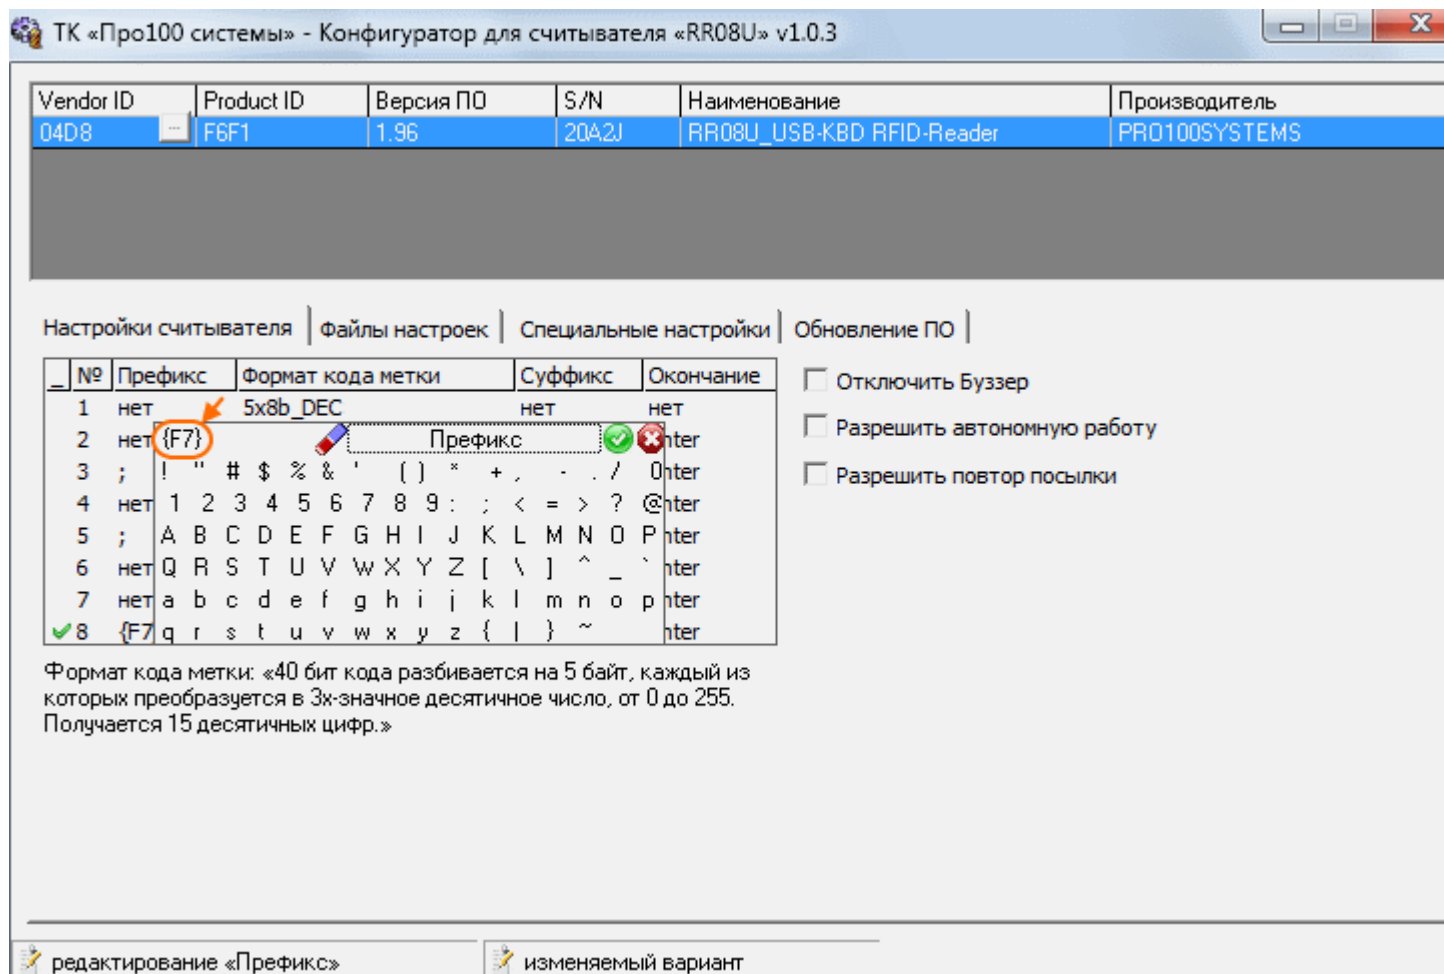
ТК «Про100 системы» - Конфигуратор для считывателя «RR08U» v1.0.3

| Vendor ID | Product ID | Версия ПО | S/N | Наименование | Производитель |
|---|---|---|---|---|---|
| 04D8 | F6F1 | 1.96 | 20A2J | RR08U_USB-KBD RFID-Reader | PRO100SYSTEMS |

Настройки считывателя | Файлы настроек | Специальные настройки | Обновление ПО

| _ | № | Префикс | Формат кода метки | Суффикс | Окончание |
|---|---|---|---|---|---|
| | 1 | нет | 5x8b_DEC | нет | нет |
| | 2 | нет | | | Enter |
| | 3 | ; | | | Enter |
| | 4 | нет | | | Enter |
| | 5 | ; | | | Enter |
| | 6 | нет | | | Enter |
| | 7 | нет | | | Enter |
| ✓ | 8 | {F7 | | | Enter |

{F7} Префикс

! " # $ % & ' ( ) * + , - . /
0 1 2 3 4 5 6 7 8 9 : ; < = > ?
@ A B C D E F G H I J K L M N O
P Q R S T U V W X Y Z [ \ ] ^ _
` a b c d e f g h i j k l m n o
p q r s t u v w x y z { | } ~

Отключить Буззер
Разрешить автономную работу
Разрешить повтор посылки

Формат кода метки: «40 бит кода разбивается на 5 байт, каждый из которых преобразуется в 3х-значное десятичное число, от 0 до 255. Получается 15 десятичных цифр.»

редактирование «Префикс» | изменяемый вариант